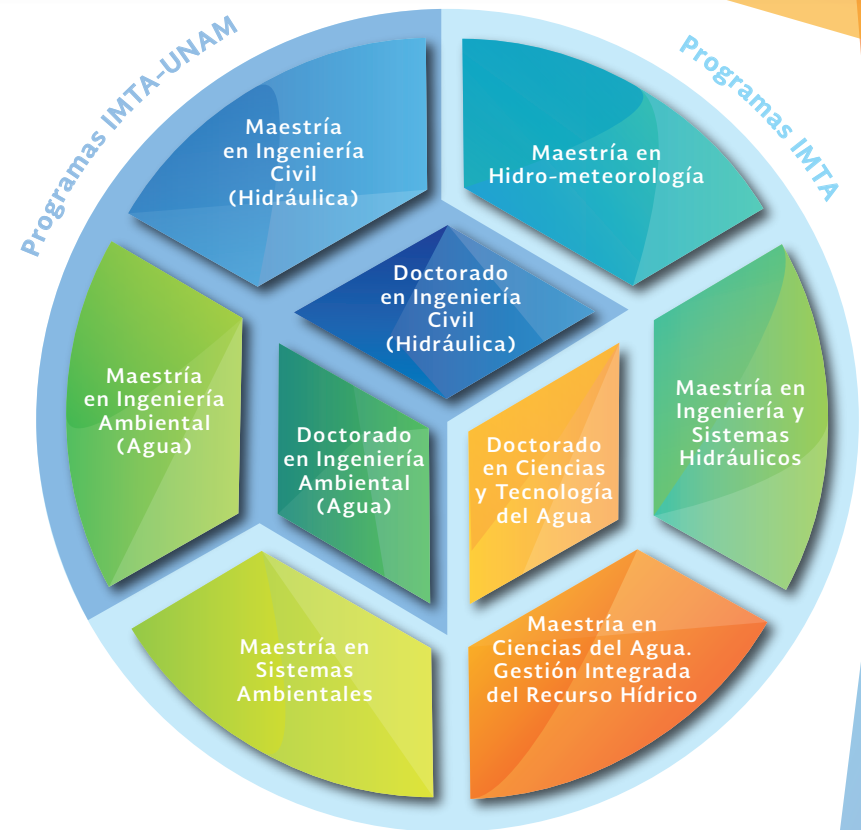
Programas IMTA-UNAM

Programas IMTA

Maestría en Ingeniería Civil (Hidráulica)

Maestría en Hidro-meteorología

Doctorado en Ingeniería Civil (Hidráulica)

Maestría en Ingeniería Ambiental (Agua)

Doctorado en Ingeniería Ambiental (Agua)

Doctorado en Ciencias y Tecnología del Agua

Maestría en Ingeniería y Sistemas Hidráulicos

Maestría en Sistemas Ambientales

Maestría en Ciencias del Agua. Gestión Integrada del Recurso Hídrico